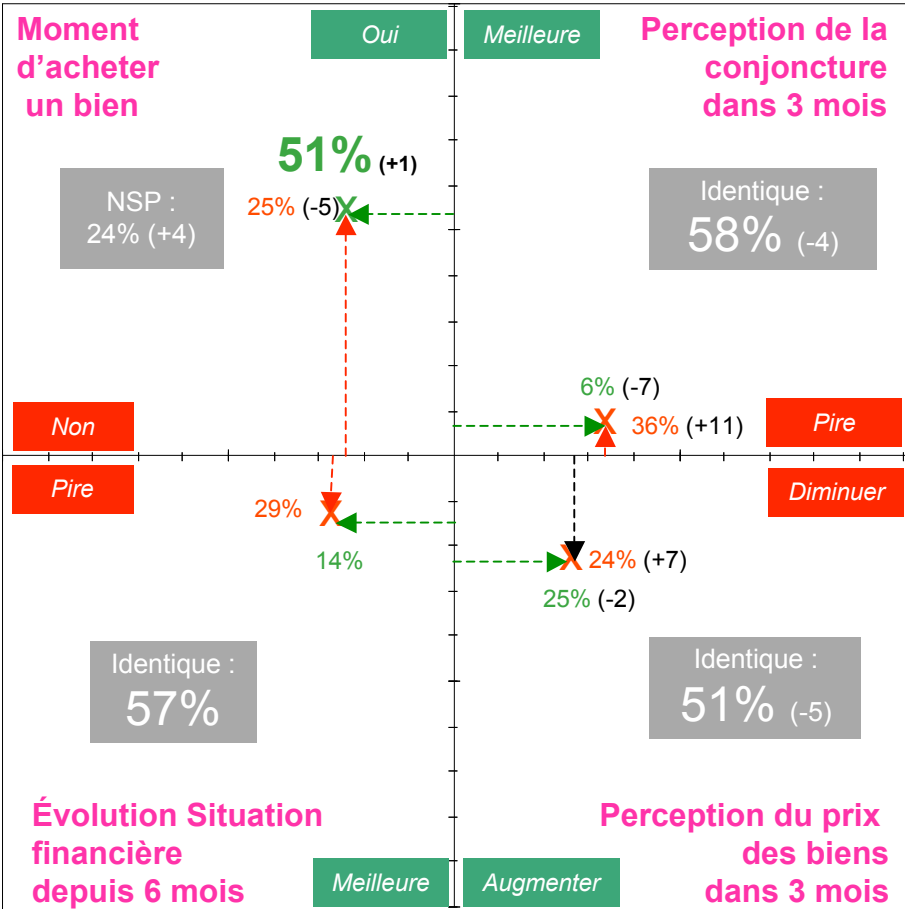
Moment d'acheter un bien

Oui

Meilleure

Perception de la conjoncture dans 3 mois

51% (+1)

NSP : 24% (+4)

25% (-5)

Identique : 58% (-4)

6% (-7)

36% (+11)

Non

Pire

Pire

Diminuer

29%

14%

24% (+7)

25% (-2)

Identique : 57%

Identique : 51% (-5)

Évolution Situation financière depuis 6 mois

Meilleure

Augmenter

Perception du prix des biens dans 3 mois